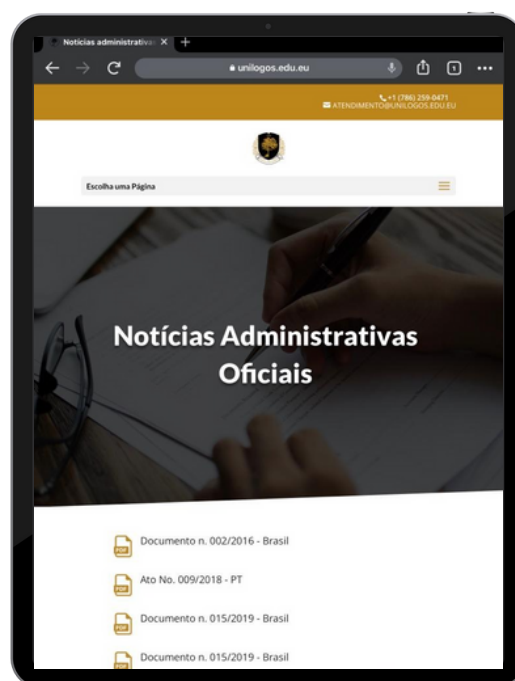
Notícias administrativa ×

unilogos.edu.eu

1

+1 (786) 259-0471
ATENDIMENTO@UNILOGOS.EDU.EU

Escolha uma Página

Notícias Administrativas Oficiais

PDF Documento n. 002/2016 - Brasil

PDF Ato No. 009/2018 - PT

PDF Documento n. 015/2019 - Brasil

PDF Documento n. 015/2019 - Brasil